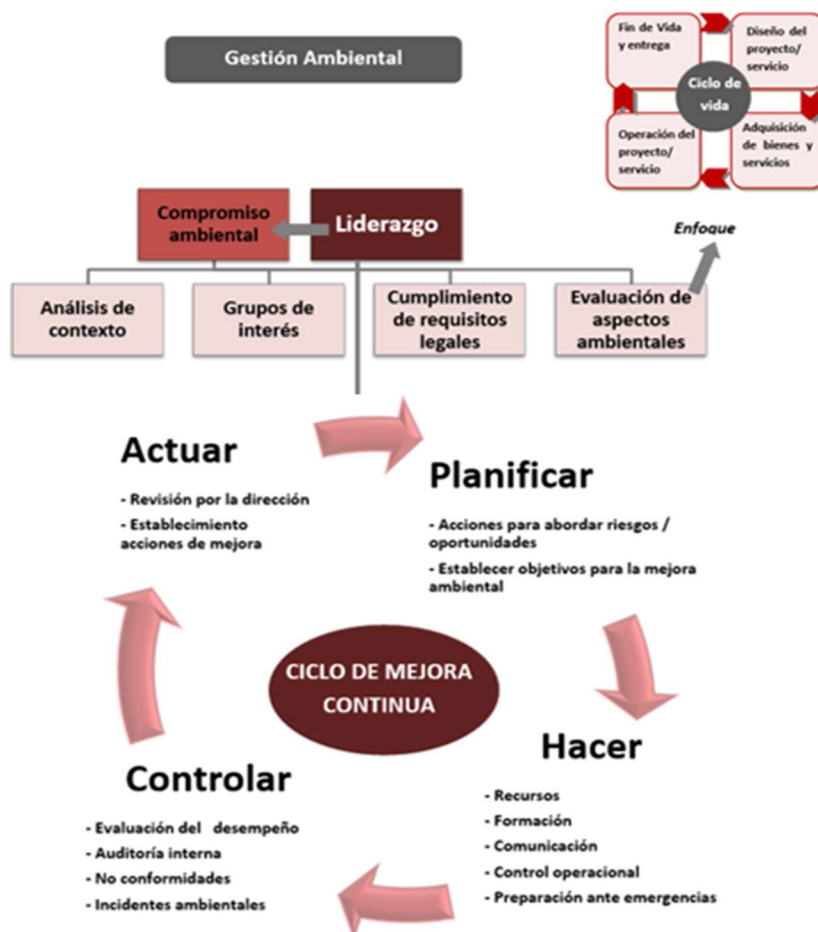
Gestión Ambiental

Fin de Vida y entrega

Diseño del proyecto/ servicio

Ciclo de vida

Operación del proyecto/ servicio

Adquisición de bienes y servicios

Compromiso ambiental

Liderazgo

Enfoque

Análisis de contexto

Grupos de interés

Cumplimiento de requisitos legales

Evaluación de aspectos ambientales

Actuar

- Revisión por la dirección
- Establecimiento acciones de mejora

Planificar

- Acciones para abordar riesgos / oportunidades
- Establecer objetivos para la mejora ambiental

CICLO DE MEJORA CONTINUA

Hacer

- Recursos
- Formación
- Comunicación
- Control operacional
- Preparación ante emergencias

Controlar

- Evaluación del desempeño
- Auditoría interna
- No conformidades
- Incidentes ambientales